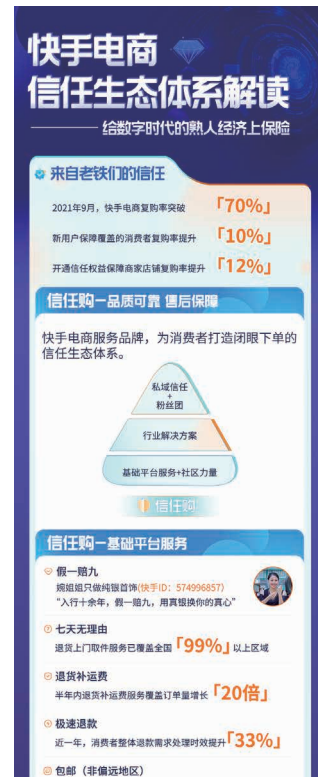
快手电商
信任生态体系解读

给数字时代的熟人经济上保险

来自老铁们的信任

2021年9月，快手电商复购率突破「70%」

新用户保障覆盖的消费者复购率提升「10%」

开通信任权益保障商家店铺复购率提升「12%」

信任购一品质可靠 售后保障

快手电商服务品牌，为消费者打造闭眼下单的信任生态体系。

私域信任
+
粉丝团

行业解决方案

基础平台服务+社区力量

信任购

信任购一基础平台服务

假一赔九
娟姐姐只做纯银首饰(快手ID：574996857)
"入行十余年，假一赔九，用真银换你的真心"

七天无理由
退货上门取件服务已覆盖全国「99%」以上区域

退货补运费
半年内退货补运费服务覆盖订单量增长「20倍」

极速退款
近一年，消费者整体退款需求处理时效提升「33%」

包邮（非偏远地区）